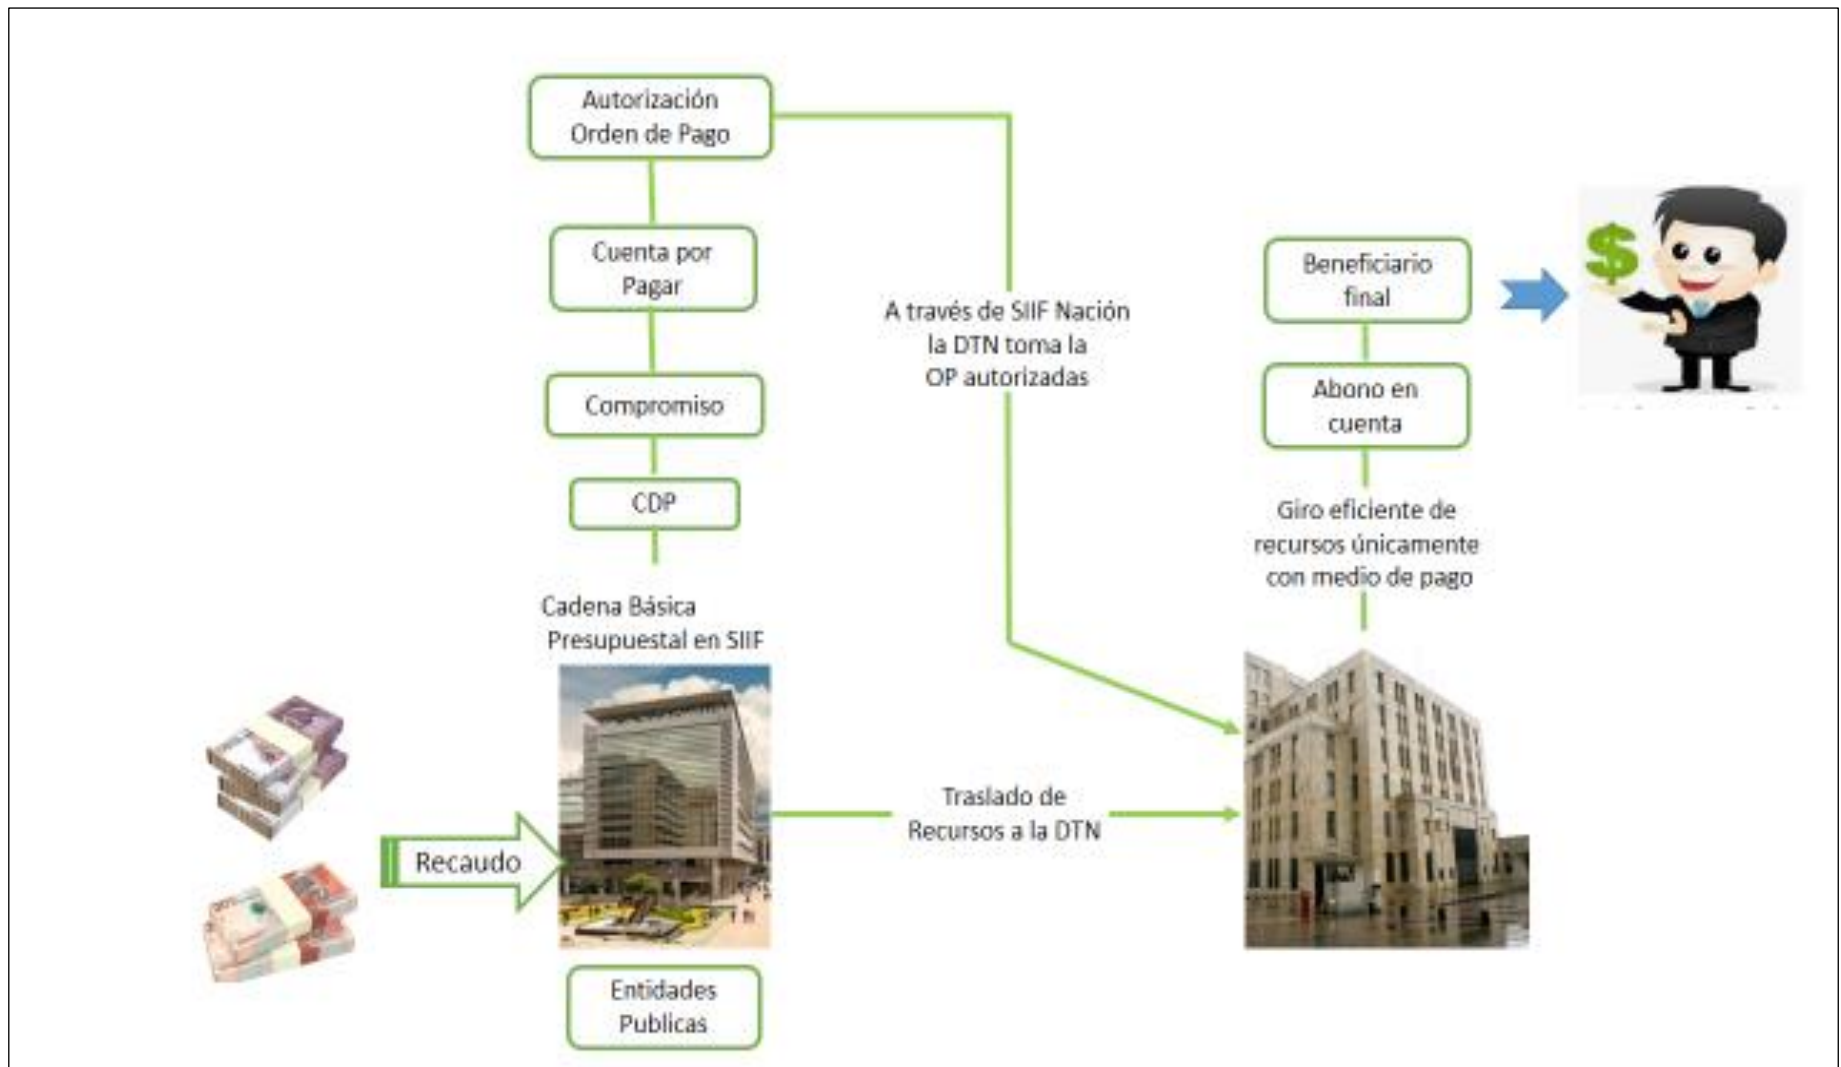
Autorización Orden de Pago

Cuenta por Pagar

Compromiso

CDP

Cadena Básica Presupuestal en SIIF

A través de SIIF Nación la DTN toma la OP autorizadas

Beneficiario final

$

Abono en cuenta

Giro eficiente de recursos únicamente con medio de pago

Recaudo

Traslado de Recursos a la DTN

Entidades Publicas